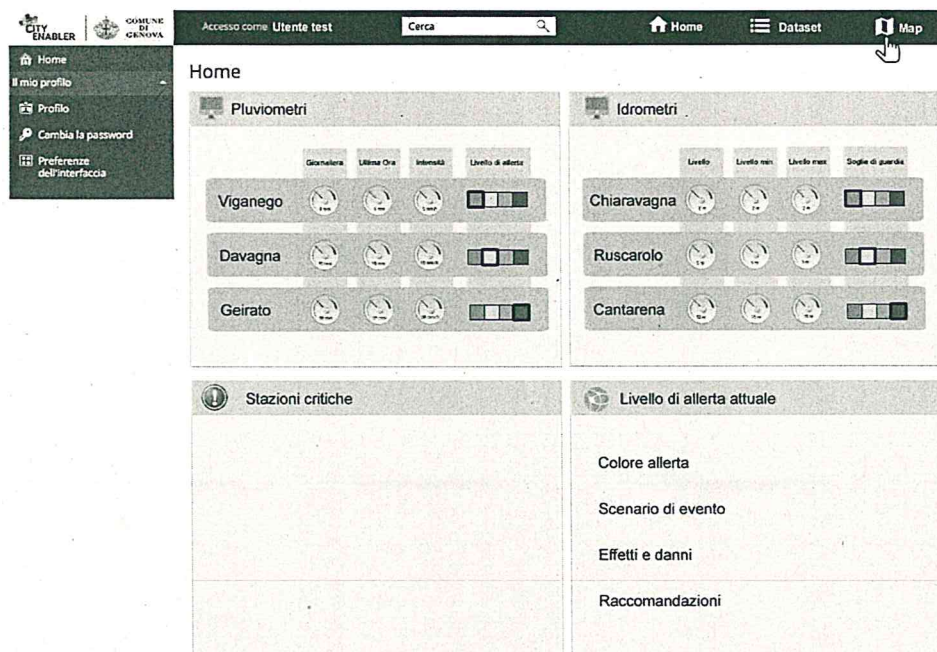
CITY ENABLER | COMUNE DI GENOVA

Accesso come Utente test

Cerca

Home Dataset Map

Home

Il mio profilo

Profilo

Cambia la password

Preferenze dell'interfaccia

Home

Pluviometri

| | Giornaliera | Ultima Ora | Intensità | Livello di allerta |
|---|---|---|---|---|
| Viganego | | | | |
| Davagna | | | | |
| Geirato | | | | |

Idrometri

| | Livello | Livello min | Livello max | Soglie di guardia |
|---|---|---|---|---|
| Chiaravagna | | | | |
| Ruscarolo | | | | |
| Cantarena | | | | |

Stazioni critiche

Livello di allerta attuale

Colore allerta

Scenario di evento

Effetti e danni

Raccomandazioni